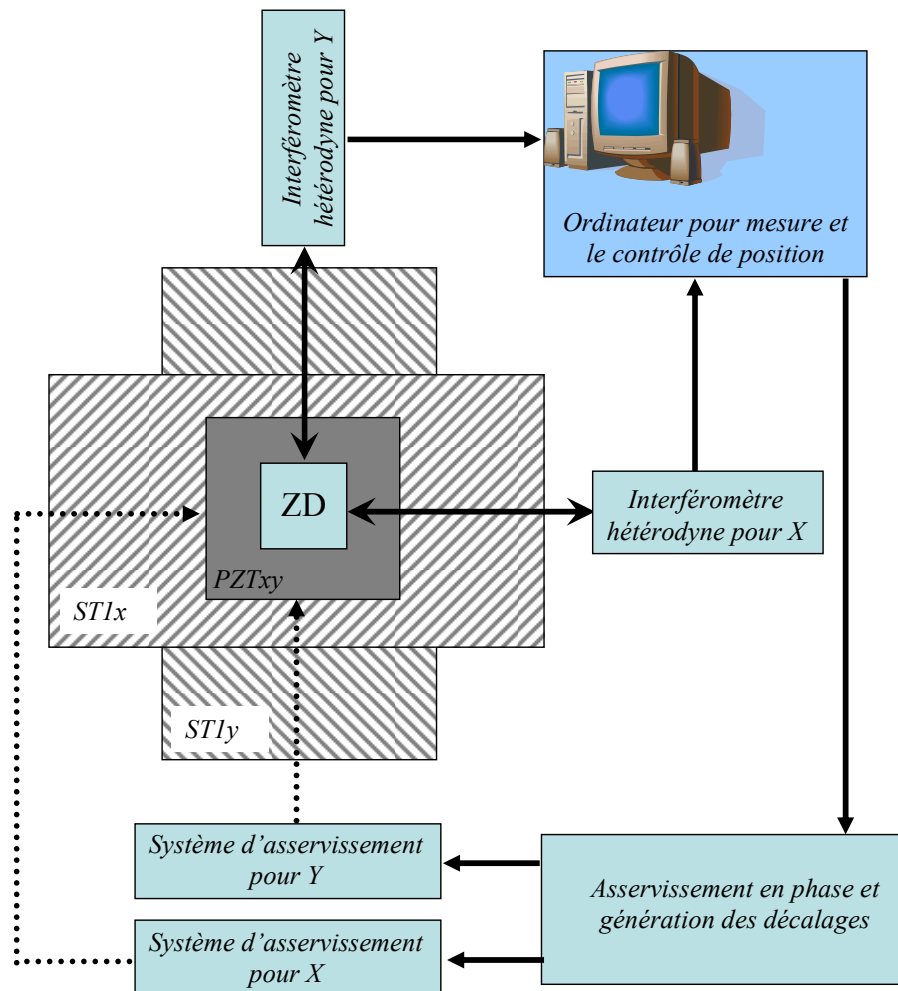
Interféromètre hétérodyne pour Y

Ordinateur pour mesure et le contrôle de position

ZD

PZTxy

Interféromètre hétérodyne pour X

ST1x

ST1y

Système d'asservissement pour Y

Système d'asservissement pour X

Asservissement en phase et génération des décalages